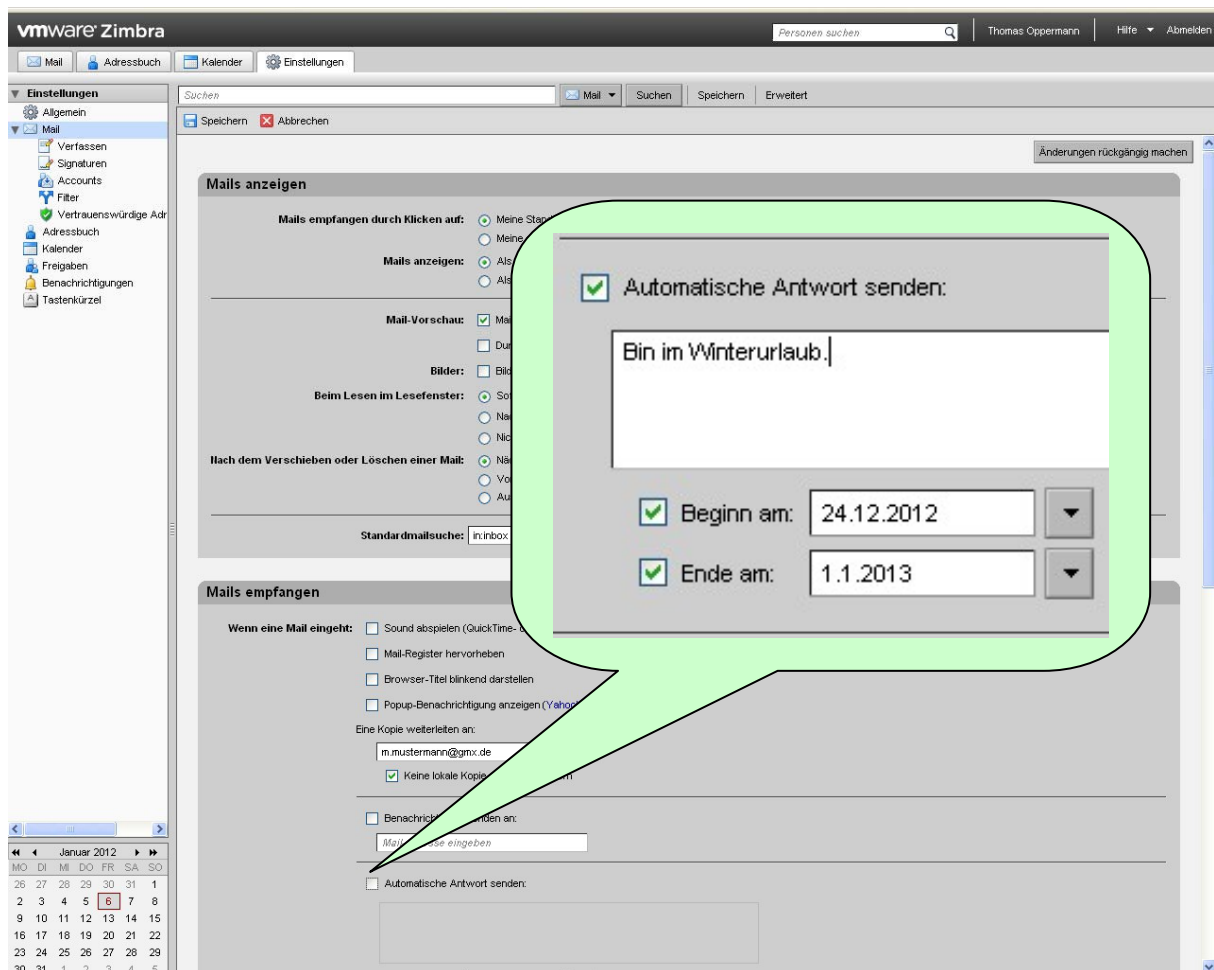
vmware Zimbra

Personen suchen

Thomas Oppermann | Hilfe ▾ Abmelden

Mail | Adressbuch | Kalender | Einstellungen

Einstellungen
Allgemein
Mail
Verfassen
Signaturen
Accounts
Filter
Vertrauenswürdige Adr
Adressbuch
Kalender
Freigaben
Benachrichtigungen
Tastenkürzel

Suchen

Mail ▾ | Suchen | Speichern | Erweitert

Speichern | Abbrechen

Änderungen rückgängig machen

Mails anzeigen

Mails empfangen durch Klicken auf: Meine Stan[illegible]
Meine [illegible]

Mails anzeigen: Als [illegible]
Als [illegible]

Mail-Vorschau: Ma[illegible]
Dur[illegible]

Bilder: Bild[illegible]

Beim Lesen im Lesefenster: So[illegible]
Na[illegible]
Nic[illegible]

Nach dem Verschieben oder Löschen einer Mail: Nä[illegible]
Vo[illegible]
Au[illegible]

Standardmailsuche: in:inbox

Automatische Antwort senden:

Bin im Winterurlaub.

Beginn am: 24.12.2012

Ende am: 1.1.2013

Mails empfangen

Wenn eine Mail eingeht: Sound abspielen (QuickTime- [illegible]
Mail-Register hervorheben
Browser-Titel blinkend darstellen
Popup-Benachrichtigung anzeigen (Yahoo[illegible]

Eine Kopie weiterleiten an:
m.mustermann@gmx.de
Keine lokale Kopie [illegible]m

Benachricht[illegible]nden an:
Mail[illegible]sse eingeben

Automatische Antwort senden:

Januar 2012
MO DI MI DO FR SA SO
26 27 28 29 30 31 1
2 3 4 5 6 7 8
9 10 11 12 13 14 15
16 17 18 19 20 21 22
23 24 25 26 27 28 29
30 31 1 2 3 4 5